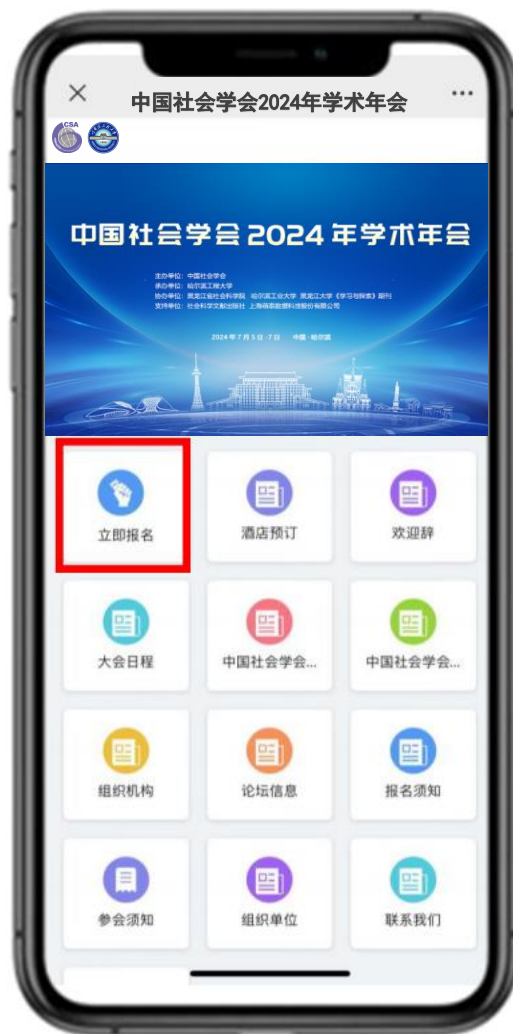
×
中国社会学会2024年学术年会
...

CSA

中国社会学会 2024 年学术年会

主办单位：中国社会学会
承办单位：哈尔滨工程大学
协办单位：黑龙江省社会科学院 哈尔滨工业大学 黑龙江大学《学习与探索》期刊
支持单位：社会科学文献出版社 上海萌泰数据科技股份有限公司

2024年7月5日-7日 中国·哈尔滨

立即报名
酒店预订
欢迎辞
大会日程
中国社会学会...
中国社会学会...
组织机构
论坛信息
报名须知
参会须知
组织单位
联系我们